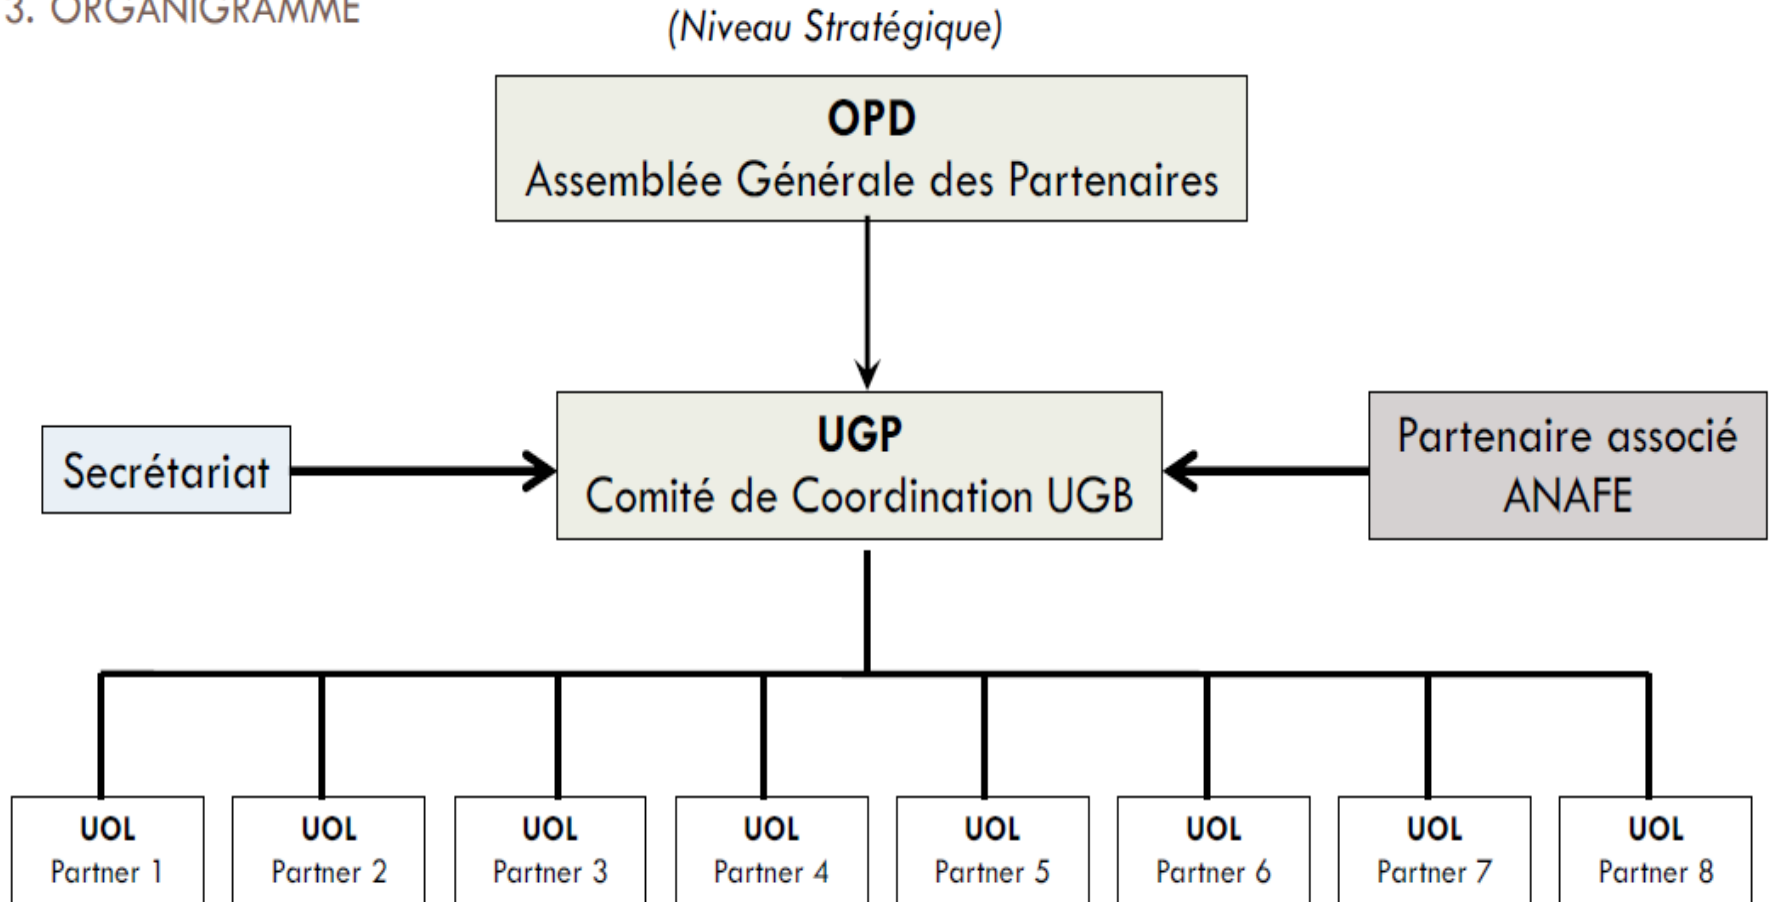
3. ORGANIGRAMME

(Niveau Stratégique)

OPD
Assemblée Générale des Partenaires

Secrétariat

UGP
Comité de Coordination UGB

Partenaire associé
ANAFE

UOL
Partner 1

UOL
Partner 2

UOL
Partner 3

UOL
Partner 4

UOL
Partner 5

UOL
Partner 6

UOL
Partner 7

UOL
Partner 8